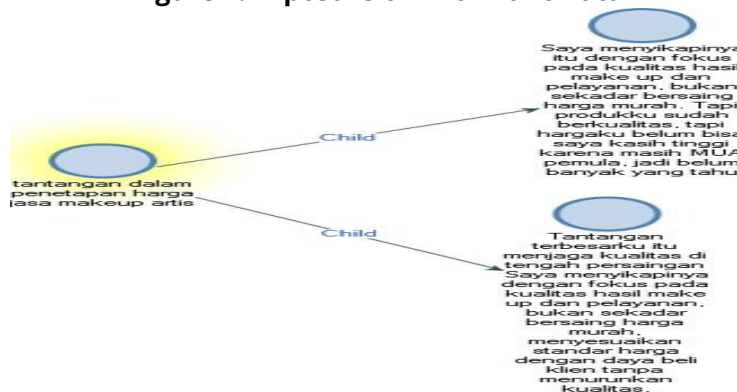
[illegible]

tantangan dalam penetapan harga jasa makeup artis

Child

Saya menyikapinya itu dengan fokus pada kualitas hasil make up dan pelayanan, bukan sekadar bersaing harga murah. Tapi produkku sudah berkualitas, tapi hargaku belum bisa saya kasih tinggi karena masih MUA pemula, jadi belum banyak yang tahu

Child

Tantangan terbesarku itu menjaga kualitas di tengah persaingan Saya menyikapinya dengan fokus pada kualitas hasil make up dan pelayanan, bukan sekadar bersaing harga murah, menyesuaikan standar harga dengan daya beli klien tanpa menurunkan kualitas.